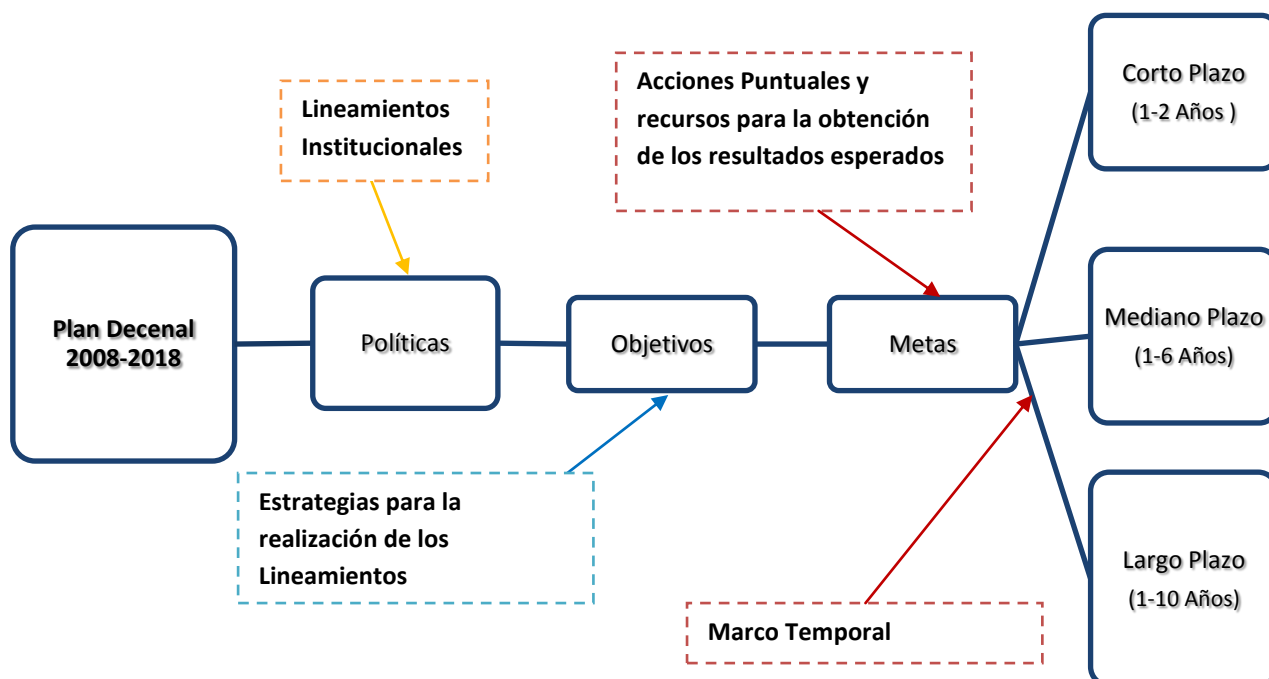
Lineamientos Institucionales

Acciones Puntuales y recursos para la obtención de los resultados esperados

Corto Plazo
(1-2 Años )

Plan Decenal 2008-2018

Políticas

Objetivos

Metas

Mediano Plazo
(1-6 Años)

Estrategias para la realización de los Lineamientos

Largo Plazo
(1-10 Años)

Marco Temporal